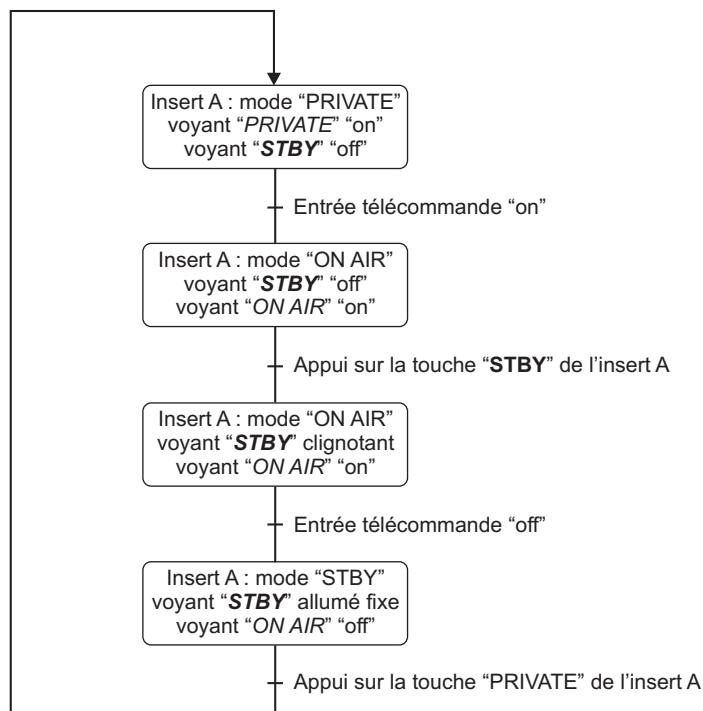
Insert A : mode “PRIVATE”
voyant “PRIVATE” “on”
voyant “STBY” “off”

Entrée télécommande “on”

Insert A : mode “ON AIR”
voyant “STBY” “off”
voyant “ON AIR” “on”

Appui sur la touche “STBY” de l’insert A

Insert A : mode “ON AIR”
voyant “STBY” clignotant
voyant “ON AIR” “on”

Entrée télécommande “off”

Insert A : mode “STBY”
voyant “STBY” allumé fixe
voyant “ON AIR” “off”

Appui sur la touche “PRIVATE” de l’insert A